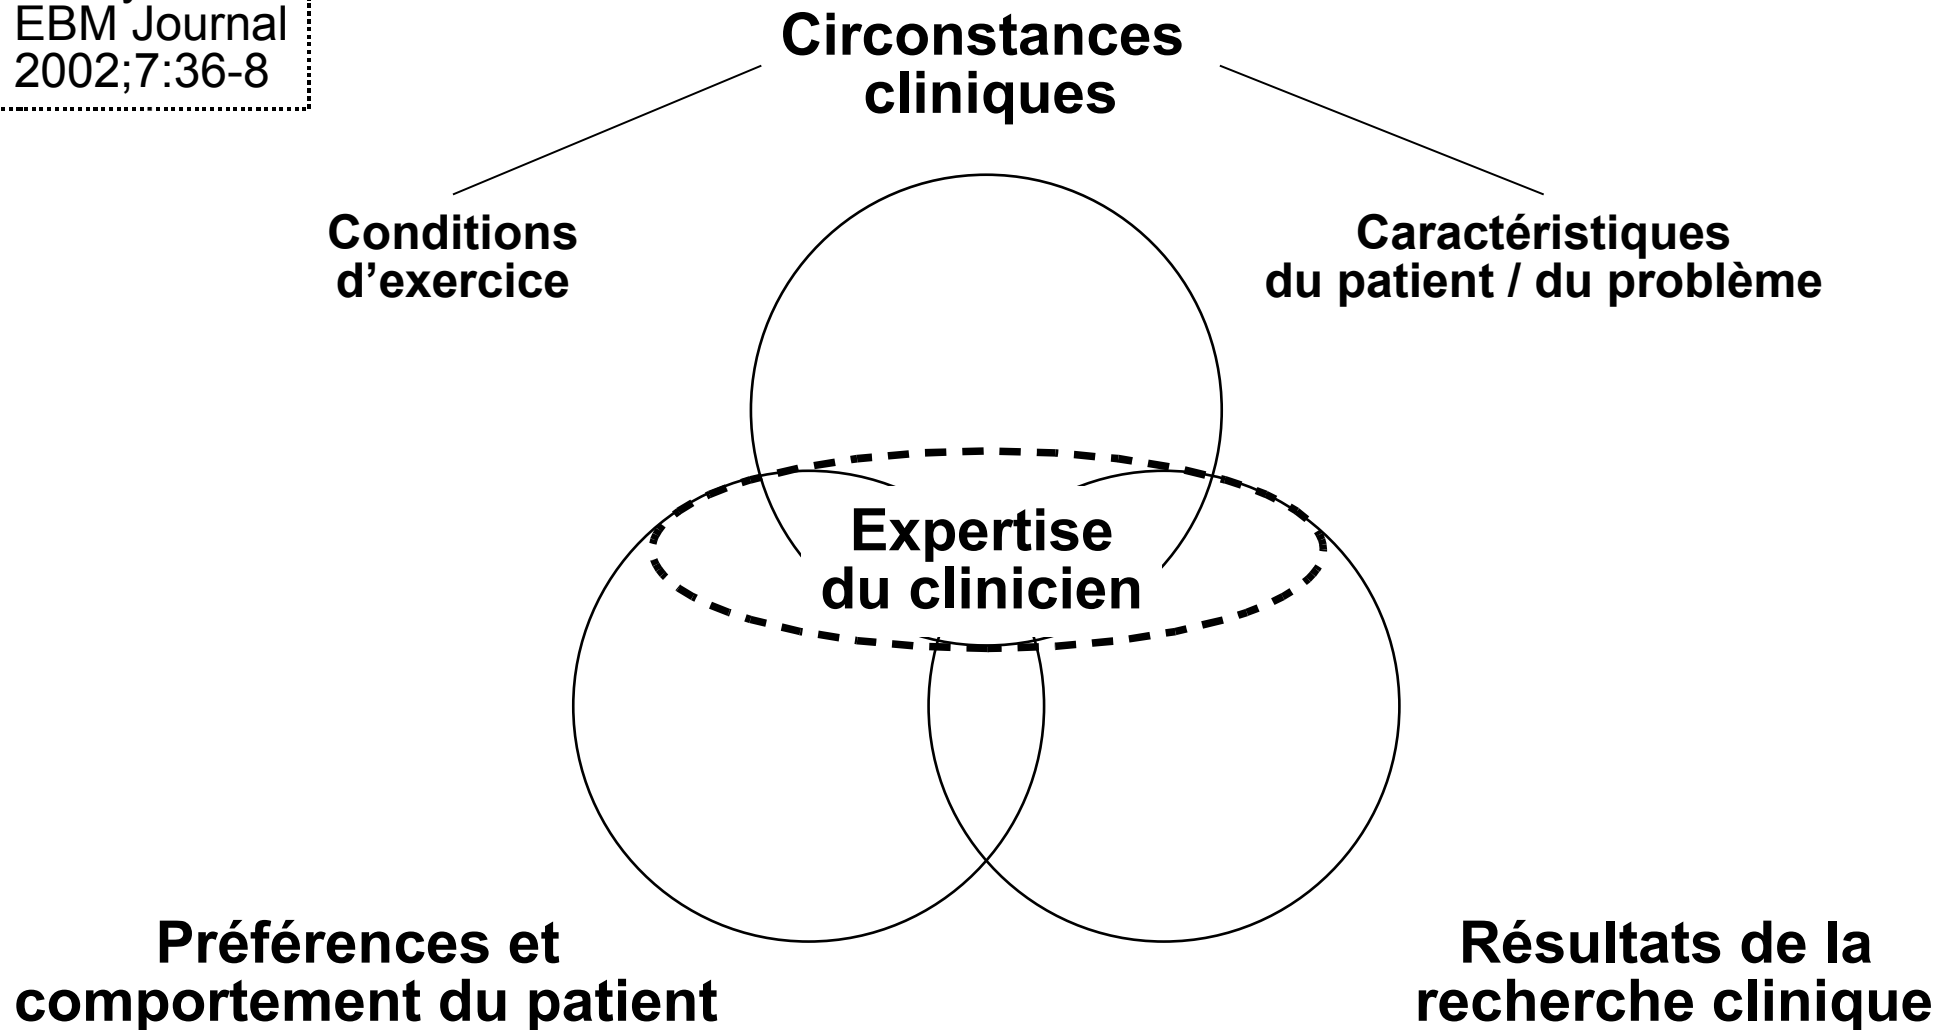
EBM Journal 2002;7:36-8

Circonstances cliniques

Conditions d’exercice

Caractéristiques du patient / du problème

Expertise du clinicien

Préférences et comportement du patient

Résultats de la recherche clinique